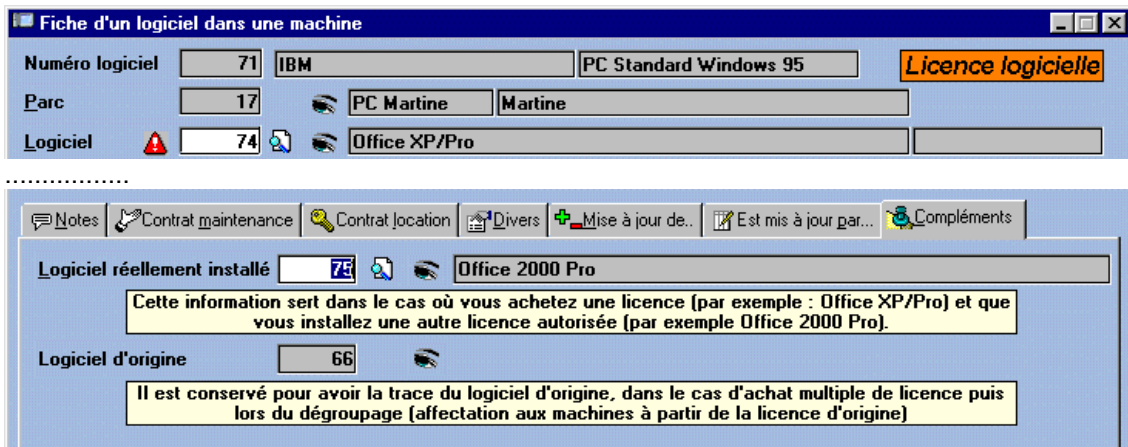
Fiche d'un logiciel dans une machine

Numéro logiciel 71 IBM PC Standard Windows 95 Licence logicielle

Parc 17 PC Martine Martine

Logiciel 74 Office XP/Pro

................

Notes | Contrat maintenance | Contrat location | Divers | Mise à jour de.. | Est mis à jour par... | Compléments

Logiciel réellement installé 75 Office 2000 Pro

Cette information sert dans le cas où vous achetez une licence (par exemple : Office XP/Pro) et que vous installez une autre licence autorisée (par exemple Office 2000 Pro).

Logiciel d'origine 66

Il est conservé pour avoir la trace du logiciel d'origine, dans le cas d'achat multiple de licence puis lors du dégroupage (affectation aux machines à partir de la licence d'origine)